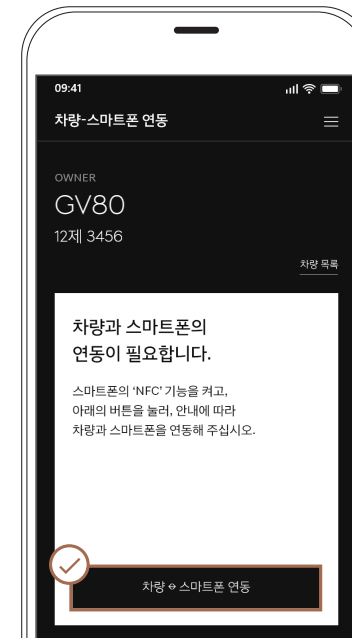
09:41

차량-스마트폰 연동

OWNER

GV80

12제 3456

차량 목록

차량과 스마트폰의 연동이 필요합니다.

스마트폰의 'NFC' 기능을 켜고, 아래의 버튼을 눌러, 안내에 따라 차량과 스마트폰을 연동해 주십시오.

차량 ⇔ 스마트폰 연동